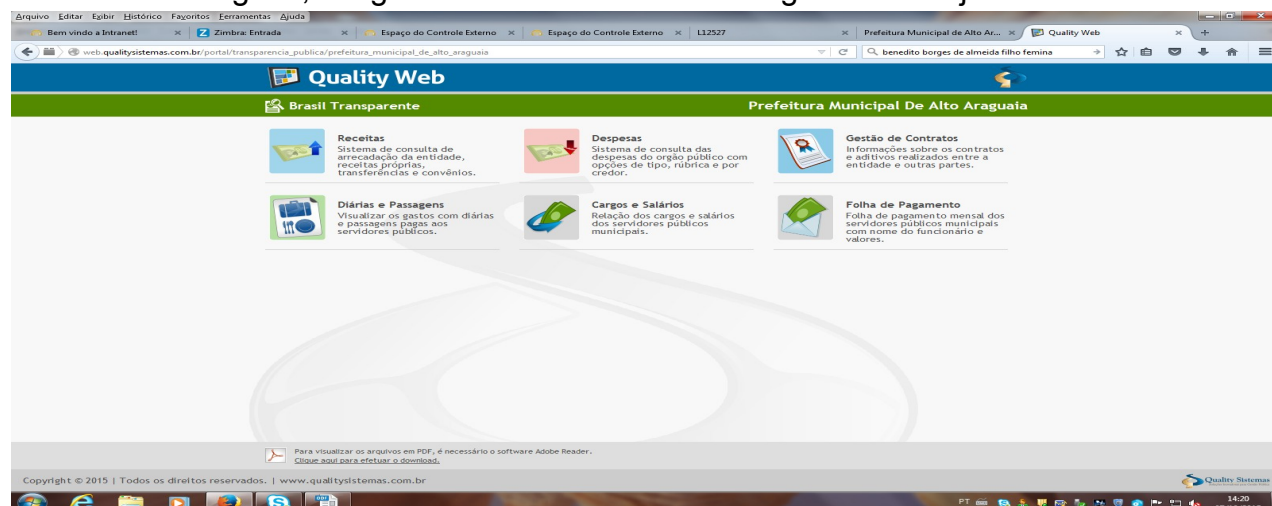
Arquivo Editar Exibir Histórico Favoritos Ferramentas Ajuda

Bem vindo a Intranet! × Zimbra: Entrada × Espaço do Controle Externo × Espaço do Controle Externo × L12527 × Prefeitura Municipal de Alto Ar... × Quality Web ×

web.qualitysistemas.com.br/portal/transparencia_publica/prefeitura_municipal_de_alto_araguaia

benedito borges de almeida filho femina

Quality Web

Brasil Transparente

Prefeitura Municipal De Alto Araguaia

Receitas
Sistema de consulta de arrecadação da entidade, receitas próprias, transferências e convênios.

Despesas
Sistema de consulta das despesas do orgão público com opções de tipo, rúbrica e por credor.

Gestão de Contratos
Informações sobre os contratos e aditivos realizados entre a entidade e outras partes.

Diárias e Passagens
Visualizar os gastos com diárias e passagens pagas aos servidores públicos.

Cargos e Salários
Relação dos cargos e salários dos servidores públicos municipais.

Folha de Pagamento
Folha de pagamento mensal dos servidores públicos municipais com nome do funcionário e valores.

Para visualizar os arquivos em PDF, é necessário o software Adobe Reader.
Clique aqui para efetuar o download.

Copyright © 2015 | Todos os direitos reservados. | www.qualitysistemas.com.br

Quality Sistemas

PT 14:20